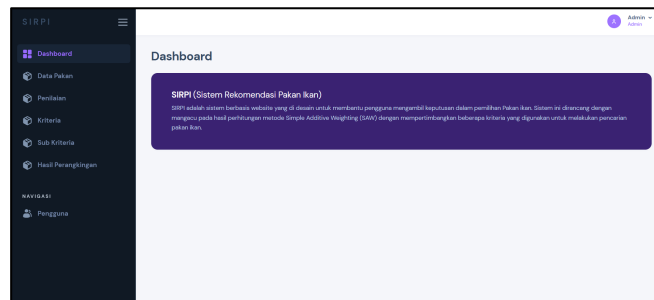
SIRPI

Dashboard
Data Pakan
Penilaian
Kriteria
Sub Kriteria
Hasil Perangkingan

NAVIGASI
Pengguna

A Admin
Admin

Dashboard

SIRPI (Sistem Rekomendasi Pakan Ikan)

SIRPI adalah sistem berbasis website yang di desain untuk membantu pengguna mengambil keputusan dalam pemilihan Pakan ikan. Sistem ini dirancang dengan mengacu pada hasil perhitungan metode Simple Additive Weighting (SAW) dengan mempertimbangkan beberapa kriteria yang digunakan untuk melakukan pencarian pakan ikan.